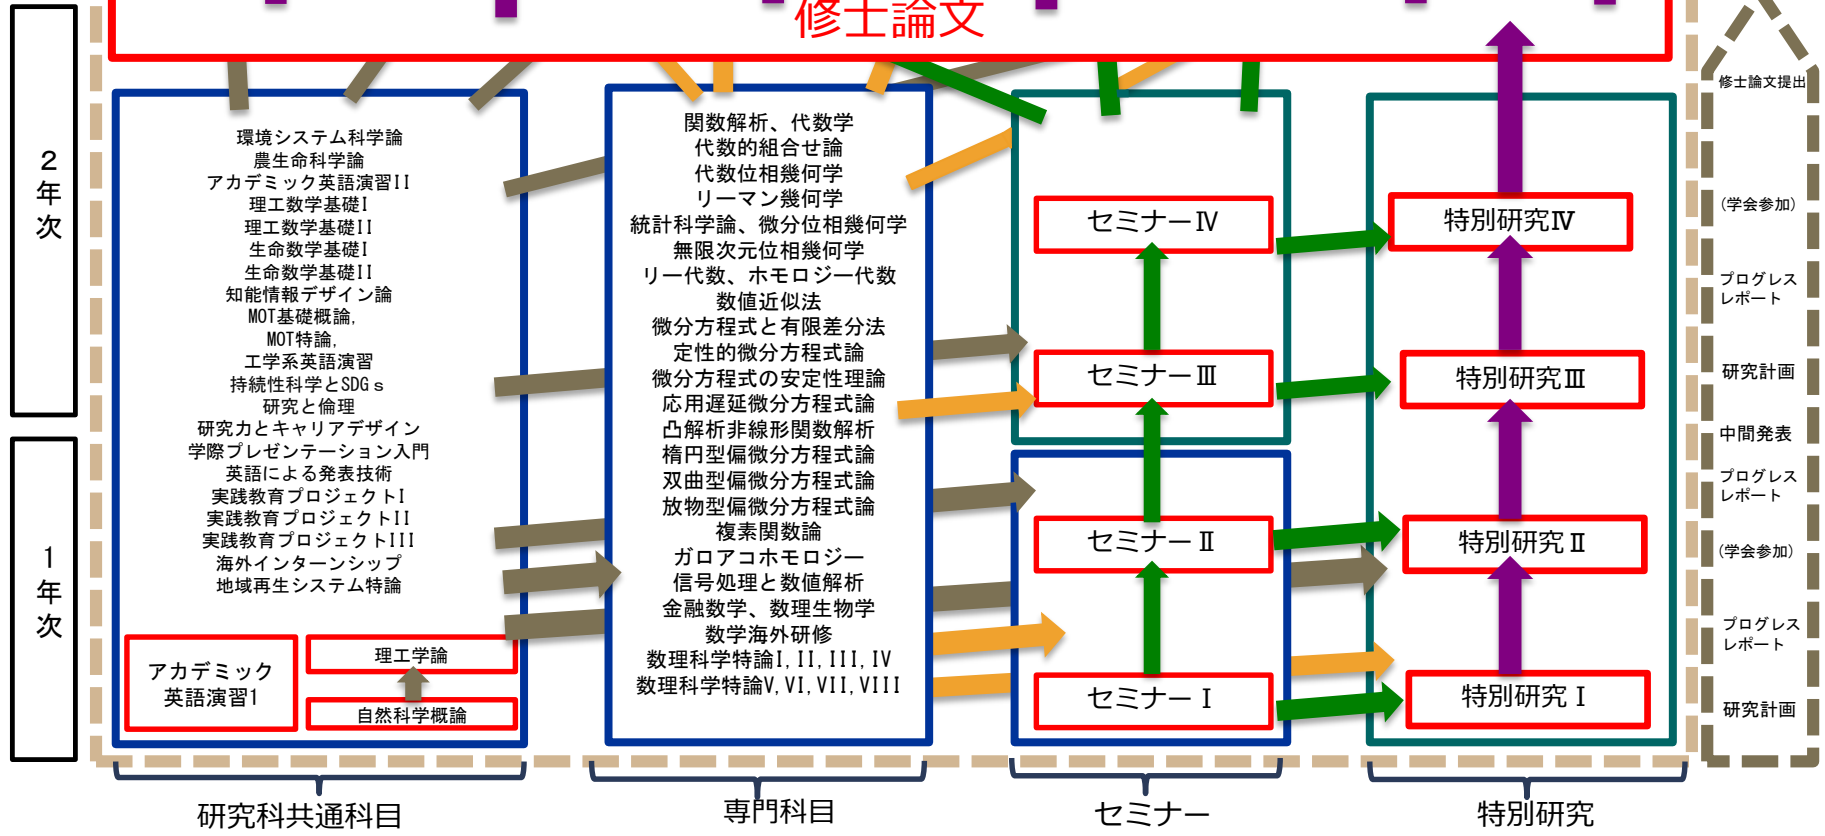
２年次

１年次

修士論文

環境システム科学論
農生命科学論
アカデミック英語演習II
理工数学基礎I
理工数学基礎II
生命数学基礎I
生命数学基礎II
知能情報デザイン論
MOT基礎概論,
MOT特論,
工学系英語演習
持続性科学とSDGｓ
研究と倫理
研究力とキャリアデザイン
学際プレゼンテーション入門
英語による発表技術
実践教育プロジェクトI
実践教育プロジェクトII
実践教育プロジェクトIII
海外インターンシップ
地域再生システム特論

アカデミック英語演習1

理工学論

自然科学概論

関数解析、代数学
代数的組合せ論
代数位相幾何学
リーマン幾何学
統計科学論、微分位相幾何学
無限次元位相幾何学
リー代数、ホモロジー代数
数値近似法
微分方程式と有限差分法
定性的微分方程式論
微分方程式の安定性理論
応用遅延微分方程式論
凸解析非線形関数解析
楕円型偏微分方程式論
双曲型偏微分方程式論
放物型偏微分方程式論
複素関数論
ガロアコホモロジー
信号処理と数値解析
金融数学、数理生物学
数学海外研修
数理科学特論I, II, III, IV
数理科学特論V, VI, VII, VIII

セミナーⅣ
セミナーⅢ
セミナーⅡ
セミナーⅠ

特別研究Ⅳ
特別研究Ⅲ
特別研究Ⅱ
特別研究Ⅰ

修士論文提出
(学会参加)
プログレスレポート
研究計画
中間発表
プログレスレポート
(学会参加)
プログレスレポート
研究計画

研究科共通科目
専門科目
セミナー
特別研究